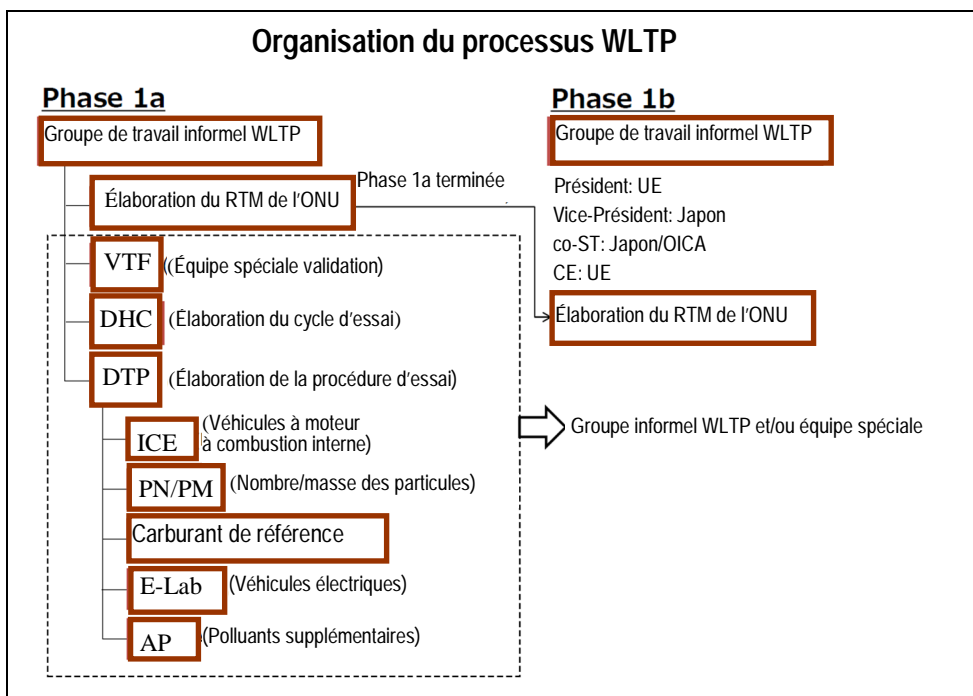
Organisation du processus WLTP

Phase 1a

Groupe de travail informel WLTP

Élaboration du RTM de l'ONU

Phase 1a terminée

VTF ((Équipe spéciale validation)

DHC (Élaboration du cycle d'essai)

DTP (Élaboration de la procédure d'essai)

ICE (Véhicules à moteur à combustion interne)

PN/PM (Nombre/masse des particules)

Carburant de référence

E-Lab (Véhicules électriques)

AP (Polluants supplémentaires)

Phase 1b

Groupe de travail informel WLTP

Président: UE
Vice-Président: Japon
co-ST: Japon/OICA
CE: UE

Élaboration du RTM de l'ONU

Groupe informel WLTP et/ou équipe spéciale